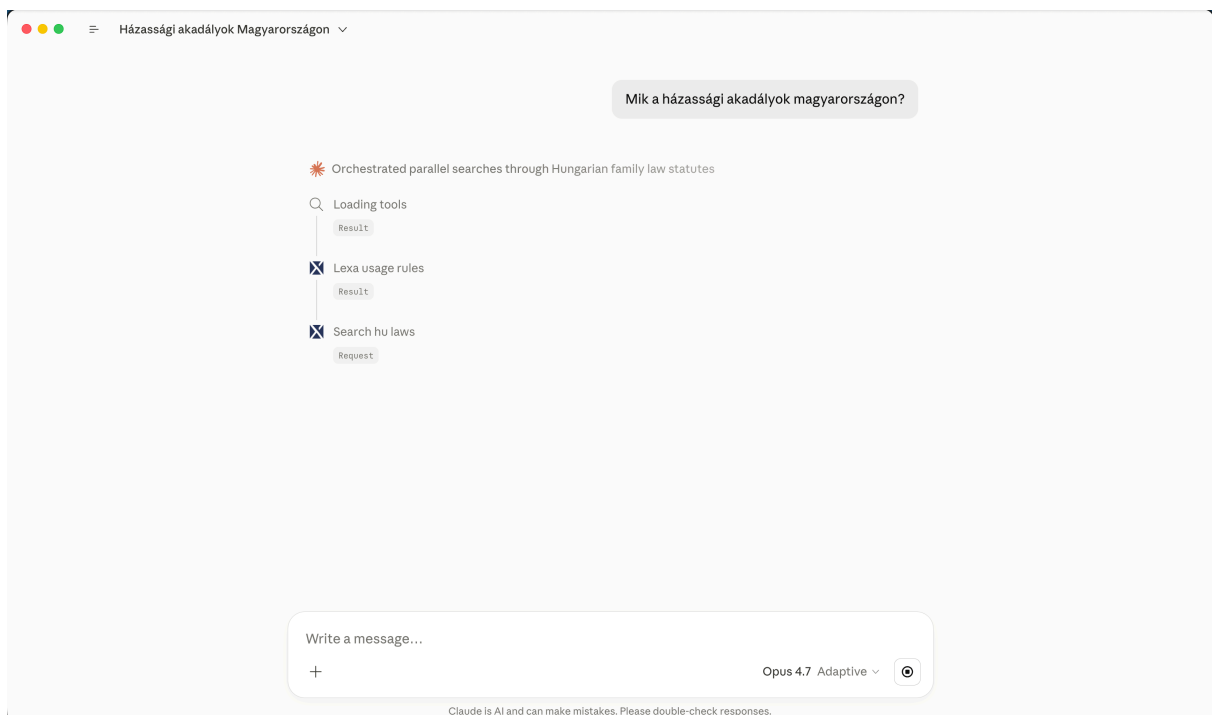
Házassági akadályok Magyarországon

Mik a házassági akadályok magyarországon?

Orchestrated parallel searches through Hungarian family law statutes

Loading tools

Result

Lexa usage rules

Result

Search hu laws

Request

Write a message...

+

Opus 4.7 Adaptive

Claude is AI and can make mistakes. Please double-check responses.